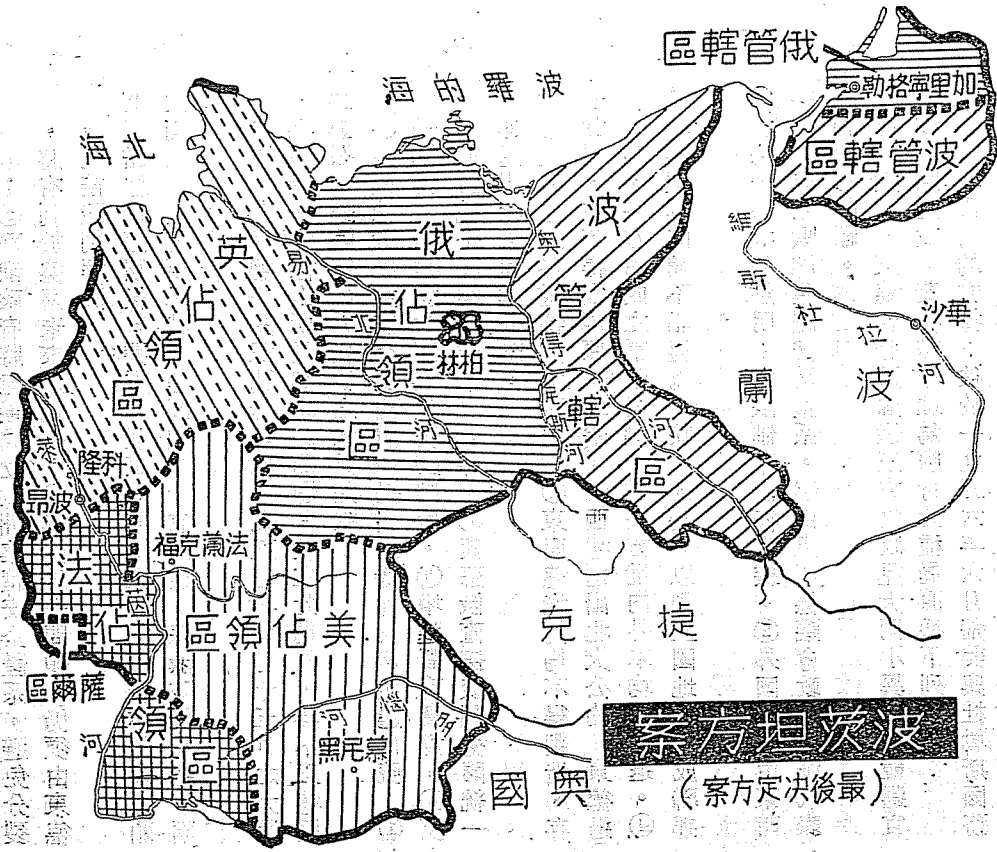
區轄管俄

海的羅波

加里寧格勒

區轄管波

海北

波

俄

英

奧

管

易

佔

佔

北

維

斯

杜

拉

沙華

柏林

得

領

領

轄

區

區

蘭

波

河

河

尼

河

區

萊

隆科

昂波

福克蘭法

法

克

捷

佔

區領佔美

區爾薩

領

河

多

瑙

區

黑尼慕

河

國奧

案方坦茨波

（案方定決後最）